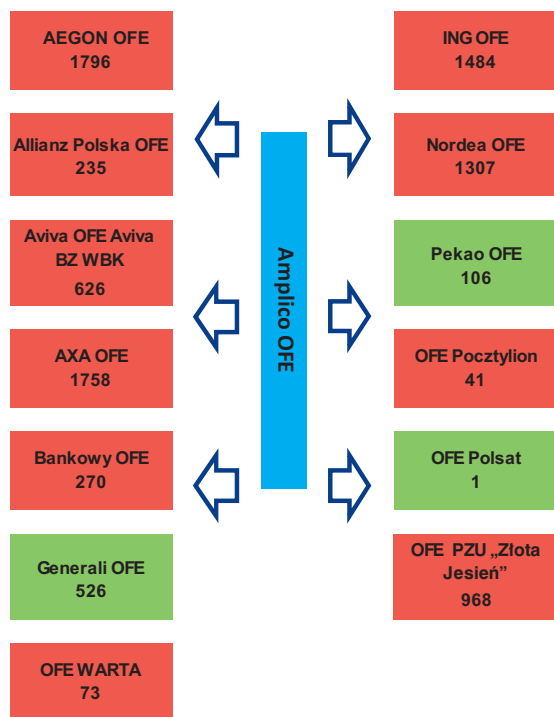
AEGON OFE
1796

Allianz Polska OFE
235

Aviva OFE Aviva BZ WBK
626

AXA OFE
1758

Bankowy OFE
270

Generali OFE
526

OFE WARTA
73

Amplico OFE

ING OFE
1484

Nordea OFE
1307

Pekao OFE
106

OFE Pocztylion
41

OFE Polsat
1

OFE PZU „Złota Jesień”
968